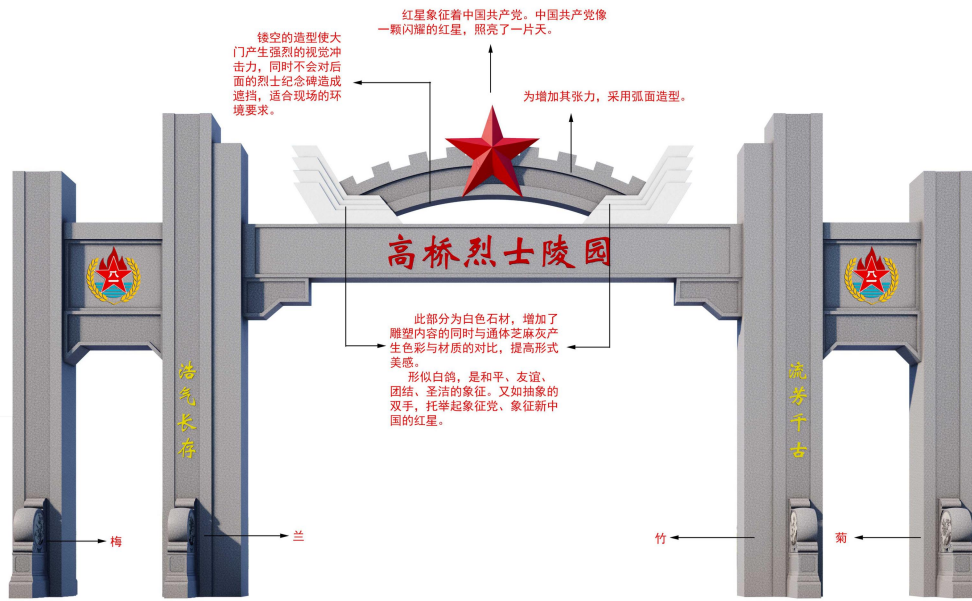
红星象征着中国共产党。中国共产党像一颗闪耀的红星，照亮了一片天。

镂空的造型使大门产生强烈的视觉冲击力，同时不会对后面的烈士纪念碑造成遮挡，适合现场的环境要求。

为增加其张力，采用弧面造型。

高桥烈士陵园

八

八

此部分为白色石材，增加了雕塑内容的同时与通体芝麻灰产生色彩与材质的对比，提高形式美感。

形似白鸽，是和平、友谊、团结、圣洁的象征。又如抽象的双手，托举起象征党、象征新中国的红星。

浩气长存

流芳千古

梅

兰

竹

菊